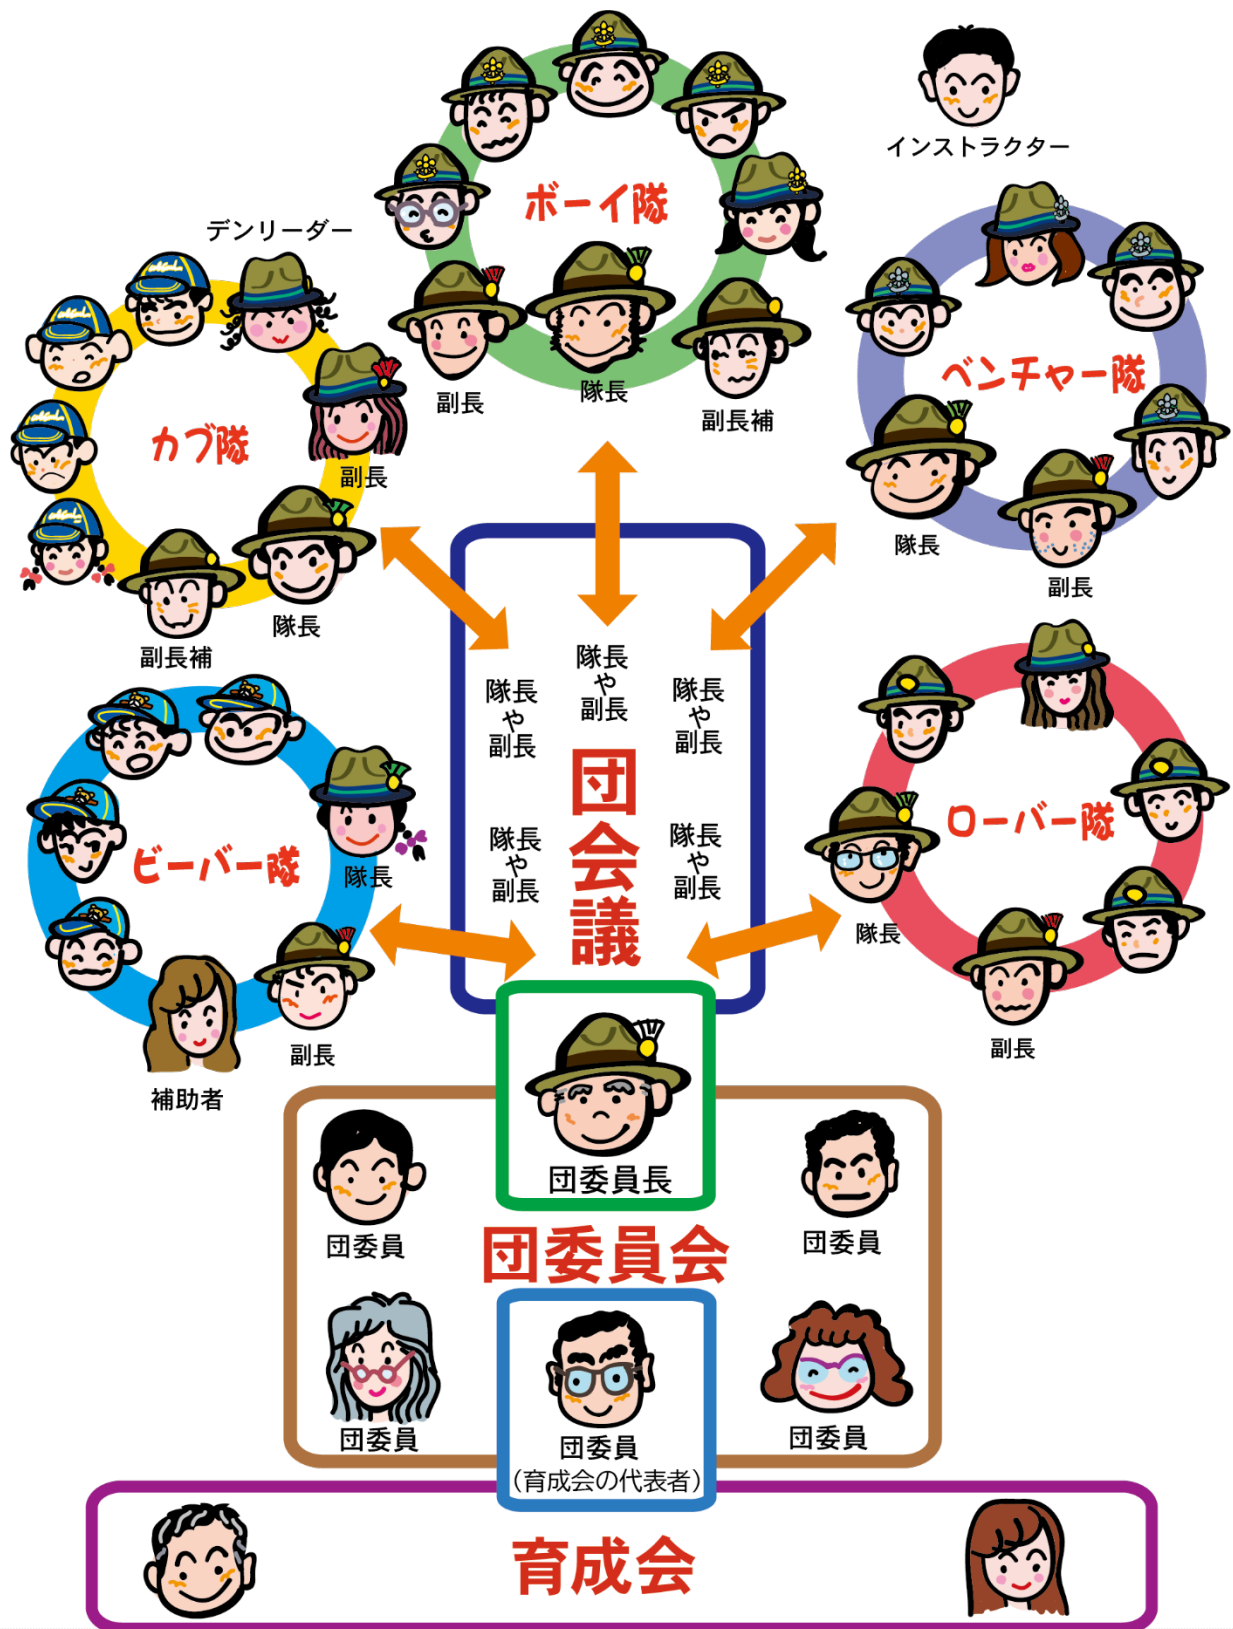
インストラクター

ボーイ隊

副長
隊長
副長補

デンリーダー

カブ隊

副長
隊長
副長補

ベンチャー隊

隊長
副長

隊長や副長
隊長や副長
隊長や副長
隊長や副長
隊長や副長

団会議

ビーバー隊

隊長
副長
補助者

ローバー隊

隊長
副長

団委員長

団委員
団委員

団委員会

団委員
団委員
（育成会の代表者）
団委員

育成会